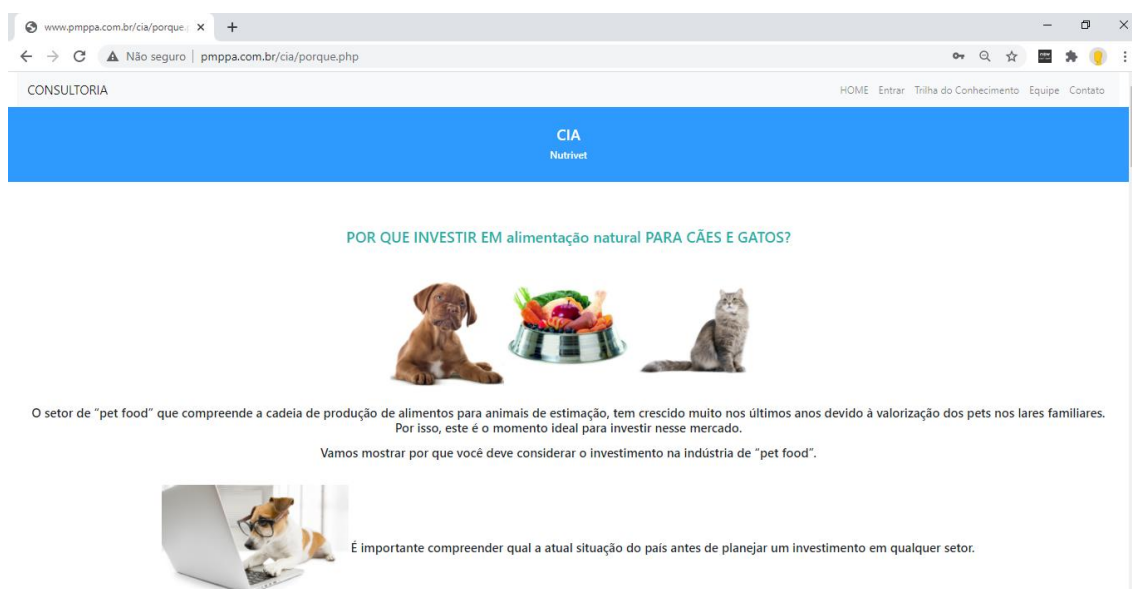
www.pmppa.com.br/cia/porque.p ×  +

Não seguro | pmppa.com.br/cia/porque.php

CONSULTORIA

HOME Entrar Trilha do Conhecimento Equipe Contato

CIA
Nutrivet

POR QUE INVESTIR EM alimentação natural PARA CÃES E GATOS?

O setor de "pet food" que compreende a cadeia de produção de alimentos para animais de estimação, tem crescido muito nos últimos anos devido à valorização dos pets nos lares familiares. Por isso, este é o momento ideal para investir nesse mercado.

Vamos mostrar por que você deve considerar o investimento na indústria de "pet food".

É importante compreender qual a atual situação do país antes de planejar um investimento em qualquer setor.